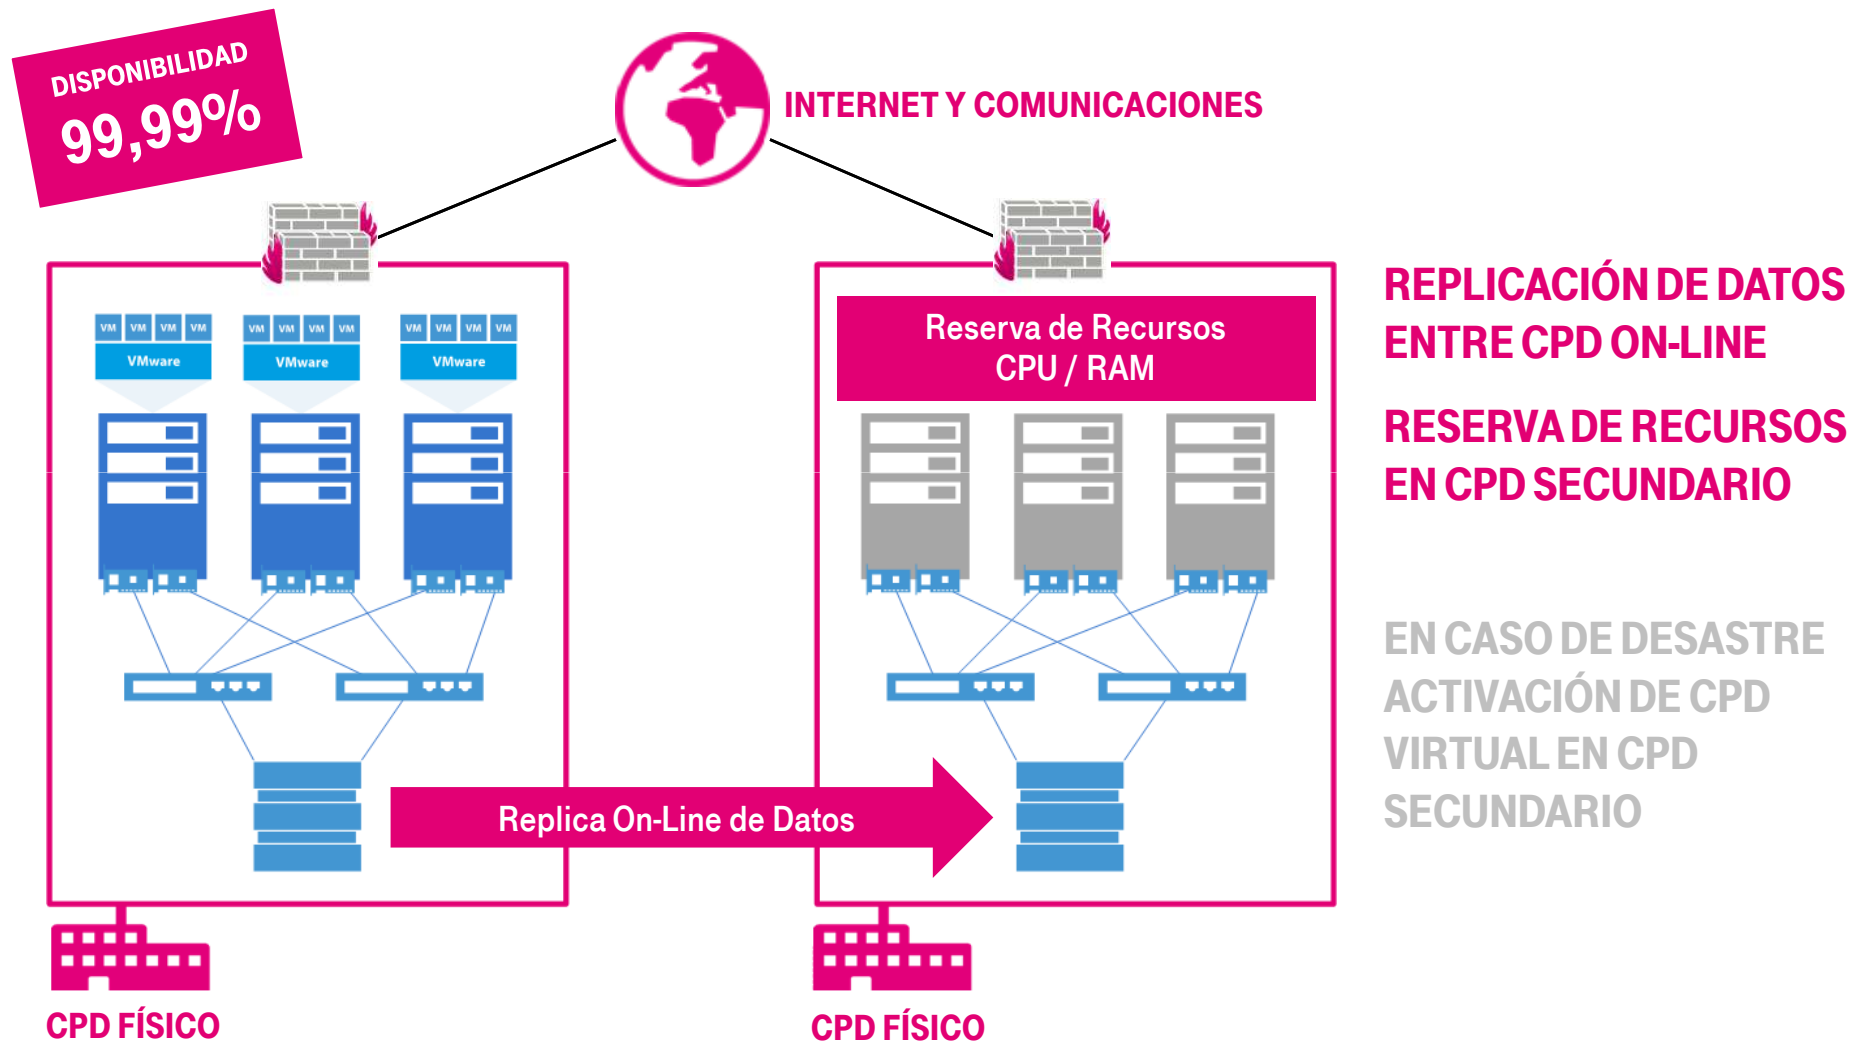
DISPONIBILIDAD
99,99%

INTERNET Y COMUNICACIONES

VM VM VM VM
VMware
VM VM VM VM
VMware
VM VM VM VM
VMware

Reserva de Recursos
CPU / RAM

Replica On-Line de Datos

CPD FÍSICO

CPD FÍSICO

REPLICACIÓN DE DATOS ENTRE CPD ON-LINE

RESERVA DE RECURSOS EN CPD SECUNDARIO

EN CASO DE DESASTRE ACTIVACIÓN DE CPD VIRTUAL EN CPD SECUNDARIO